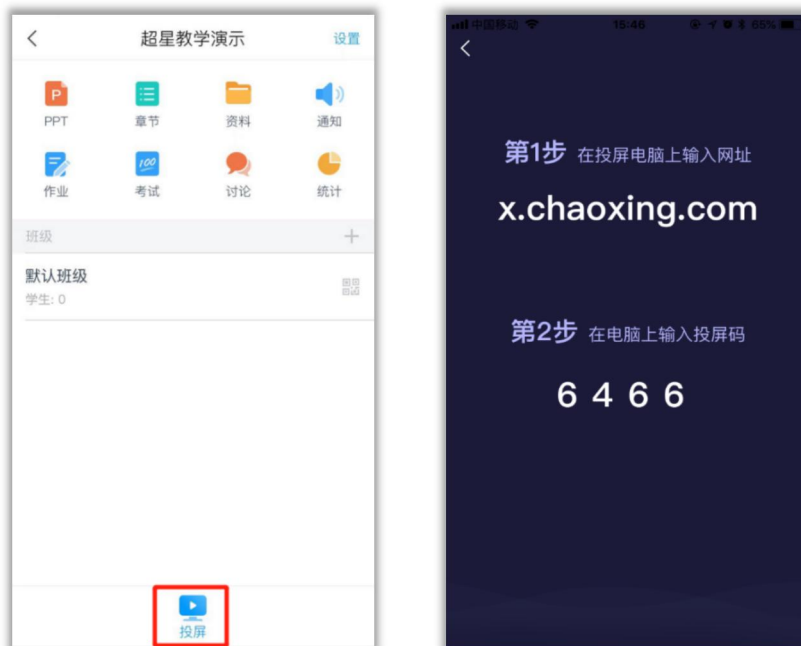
<

超星教学演示

设置

PPT

章节

资料

通知

作业

考试

讨论

统计

班级

+

默认班级

学生: 0

投屏

中国移动

15:46

65%

<

第1步 在投屏电脑上输入网址

x.chaoxing.com

第2步 在电脑上输入投屏码

6 4 6 6